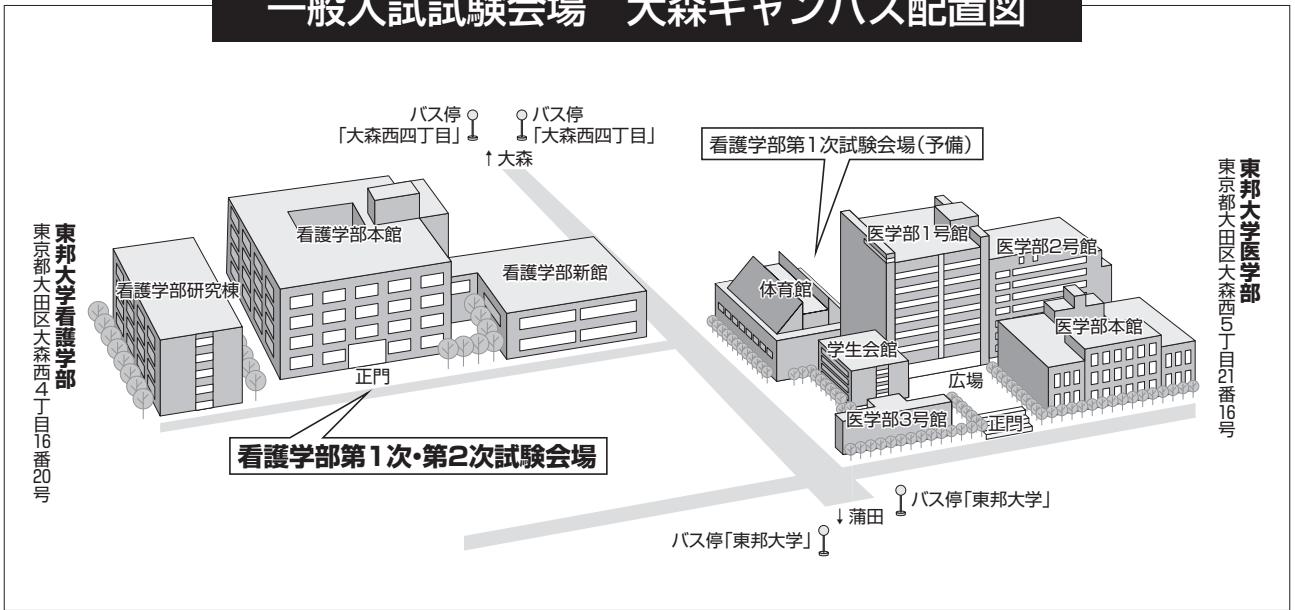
一般入試試験会場　大森キャンパス配置図

バス停
「大森西四丁目」

バス停
「大森西四丁目」

↑大森

看護学部第1次試験会場(予備)

東邦大学看護学部
東京都大田区大森西4丁目16番20号

看護学部本館

看護学部研究棟

看護学部新館

正門

看護学部第1次・第2次試験会場

東邦大学医学部
東京都大田区大森西5丁目21番16号

医学部1号館

医学部2号館

体育館

医学部本館

学生会館

広場

医学部3号館

正門

バス停「東邦大学」

↓蒲田

バス停「東邦大学」